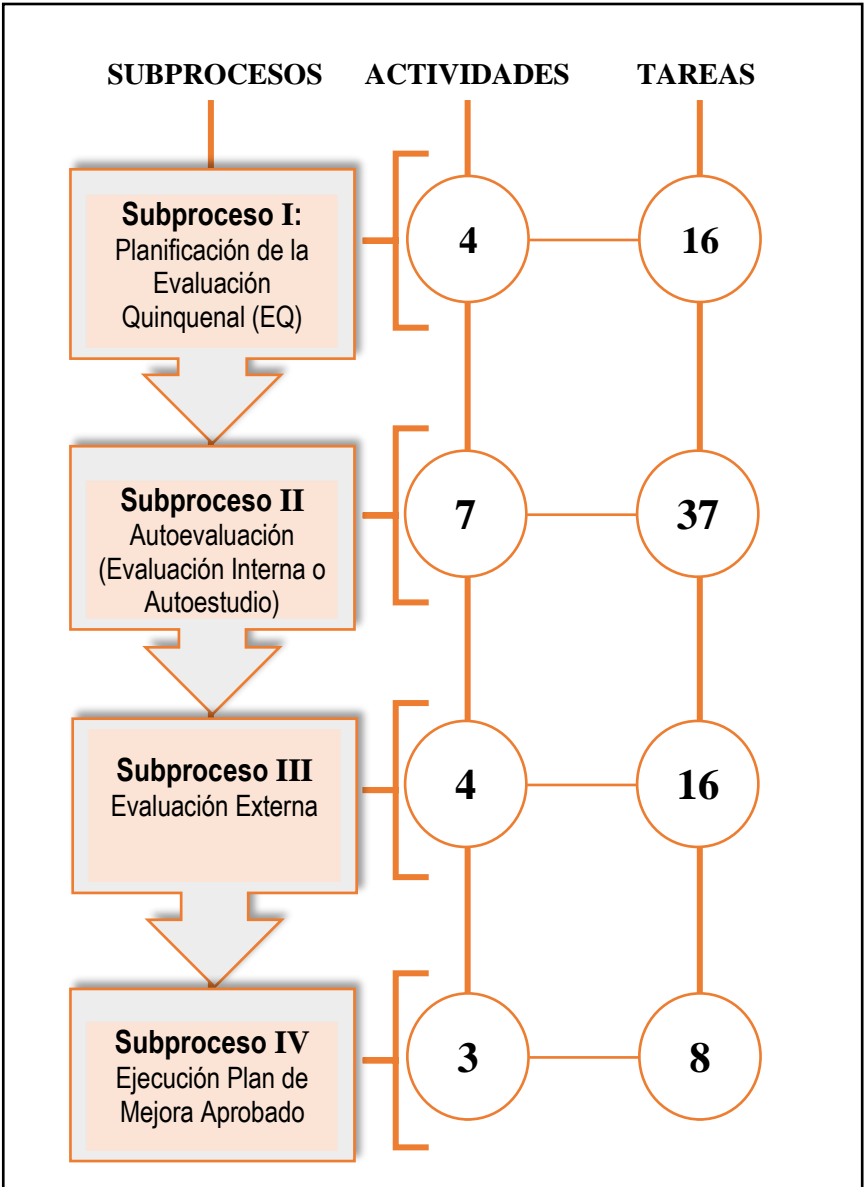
SUBPROCESOS ACTIVIDADES TAREAS

Subproceso I: Planificación de la Evaluación Quinquenal (EQ)

4

16

Subproceso II Autoevaluación (Evaluación Interna o Autoestudio)

7

37

Subproceso III Evaluación Externa

4

16

Subproceso IV Ejecución Plan de Mejora Aprobado

3

8